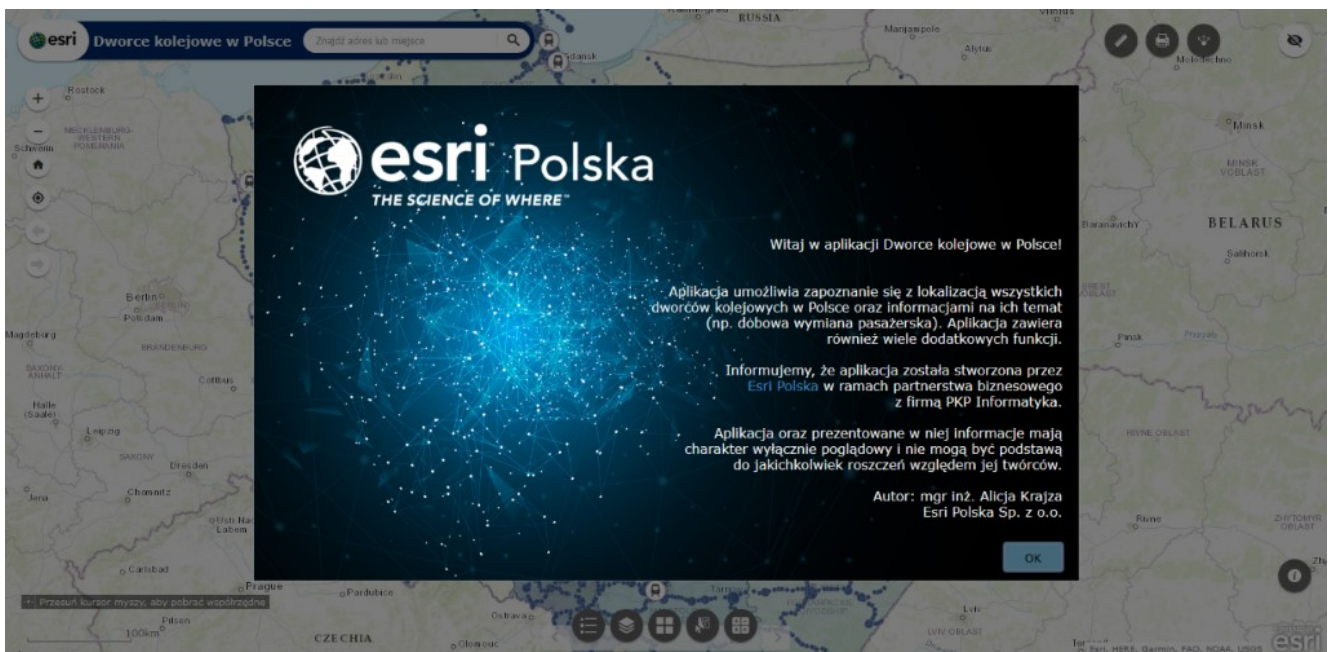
esri Dworce kolejowe w Polsce

Znajdź adres lub miejsce

RUSSIA

Gdańsk

Alytus

Rostock

MECKLENBURG-WESTERN POMERANIA

Schwerin

Minsk

MINSK VOBLAST

BELARUS

Baranavichy

Salihorsk

Berlin

Potsdam

Magdeburg

BRANDENBURG

SAXONY-ANHALT

Cottbus

Halle (Saale)

Leipzig

SAXONY

Dresden

Jena

Chemnitz

Usti nad Labem

Carlsbad

Prague

Pardubice

Pilsen

CZECHIA

Ostrava

Olomouc

Pinsk

BREST OBLAST

RIVNE OBLAST

Rivne

ZHYTOMYR OBLAST

Lviv

LVIV OBLAST

esri Polska

THE SCIENCE OF WHERE

Witaj w aplikacji Dworce kolejowe w Polsce!

Aplikacja umożliwia zapoznanie się z lokalizacją wszystkich dworców kolejowych w Polsce oraz informacjami na ich temat (np. dobowa wymiana pasażerska). Aplikacja zawiera również wiele dodatkowych funkcji.

Informujemy, że aplikacja została stworzona przez Esri Polska w ramach partnerstwa biznesowego z firmą PKP Informatyka.

Aplikacja oraz prezentowane w niej informacje mają charakter wyłącznie poglądowy i nie mogą być podstawą do jakichkolwiek roszczeń względem jej twórców.

Autor: mgr inż. Alicja Krajza
Esri Polska Sp. z o.o.

OK

Przesuń kursor myszy, aby pobrać współrzędne

100km

Esri, HERE, Garmin, FAO, NOAA, USGS

esri